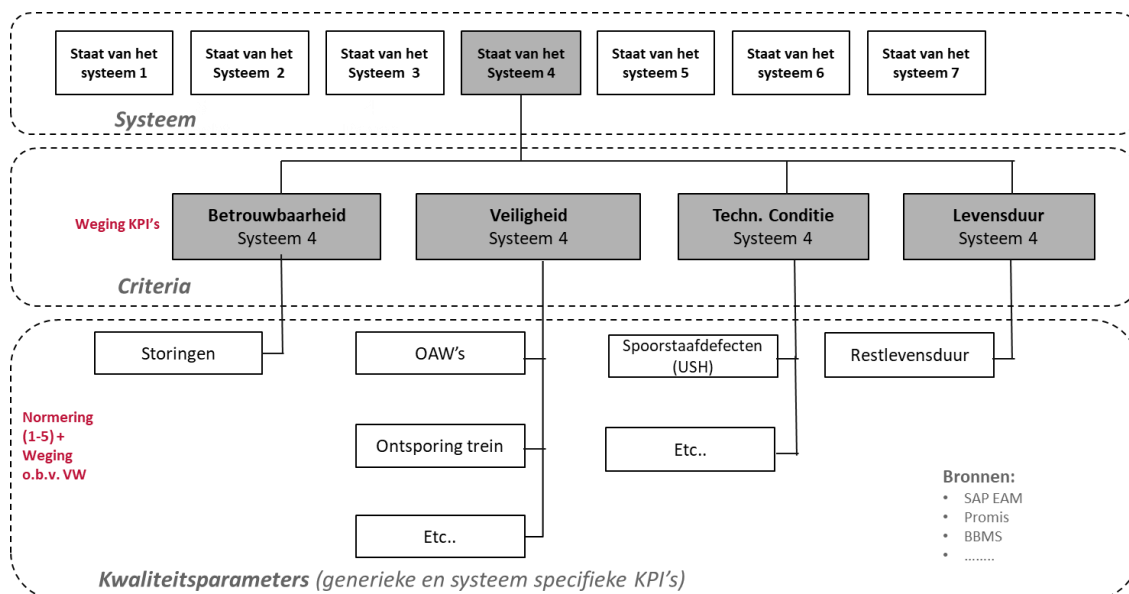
Staat van het systeem 1

Staat van het Systeem 2

Staat van het Systeem 3

Staat van het Systeem 4

Staat van het systeem 5

Staat van het systeem 6

Staat van het systeem 7

Systeem

Weging KPI's

Betrouwbaarheid Systeem 4

Veiligheid Systeem 4

Techn. Conditie Systeem 4

Levensduur Systeem 4

Criteria

Storingen

OAW's

Spoorstaafdefecten (USH)

Restlevensduur

Normering (1-5) + Weging o.b.v. VW

Ontsporing trein

Etc..

Etc..

Bronnen:
• SAP EAM
• Promis
• BBMS
• ........

Kwaliteitsparameters (generieke en systeem specifieke KPI's)